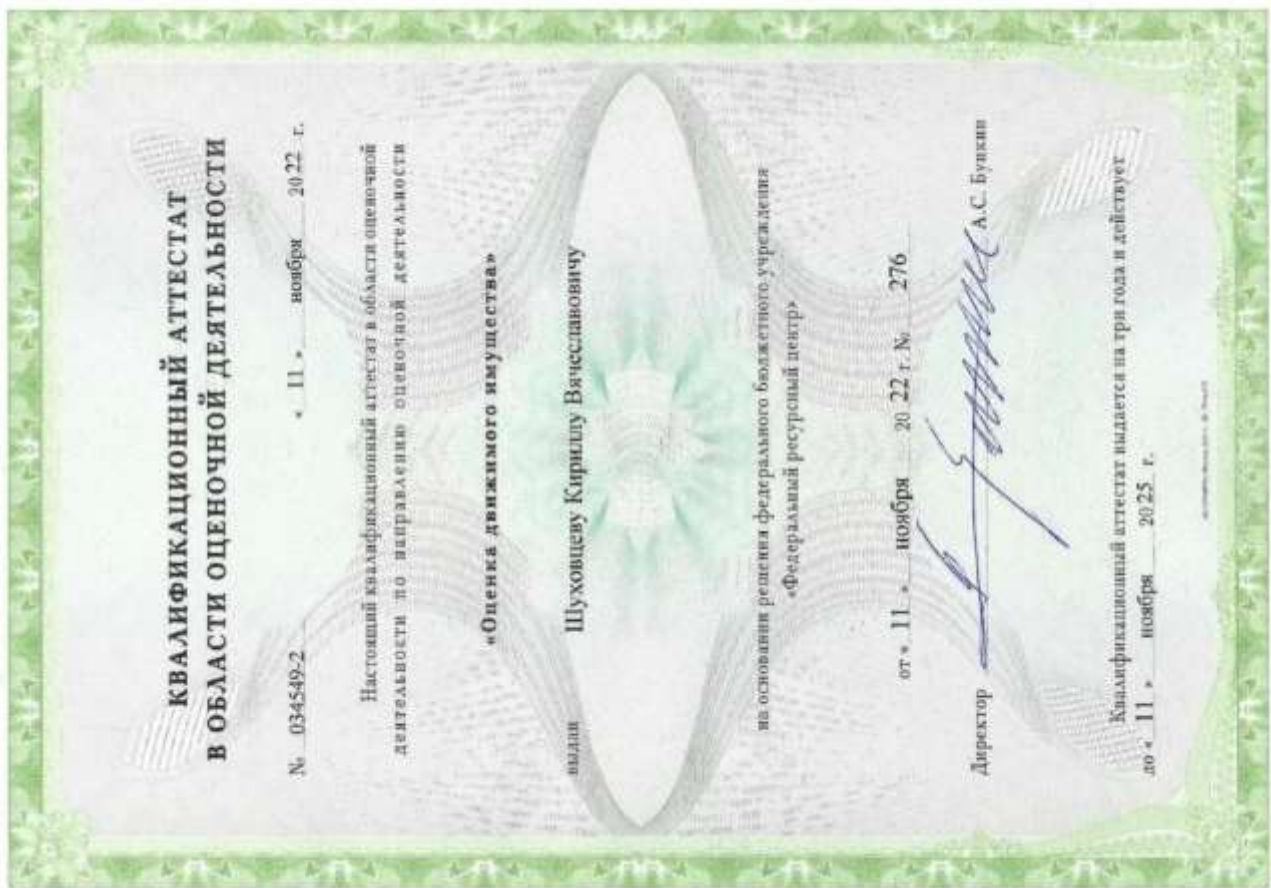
КВАЛИФИКАЦИОННЫЙ АТТЕСТАТ
В ОБЛАСТИ ОЦЕНОЧНОЙ ДЕЯТЕЛЬНОСТИ

№ 034549-2 « 11 » ноября 2022 г.

Настоящий квалификационный аттестат в области оценочной деятельности по направлению оценочной деятельности

«Оценка движимого имущества»

выдан Шуховцеву Кириллу Вячеславовичу

на основании решения федерального бюджетного учреждения «Федеральный ресурсный центр»

от « 11 » ноября 2022 г. № 276

Директор А.С. Букин

Квалификационный аттестат выдается на три года и действует до « 11 » ноября 2025 г.

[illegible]